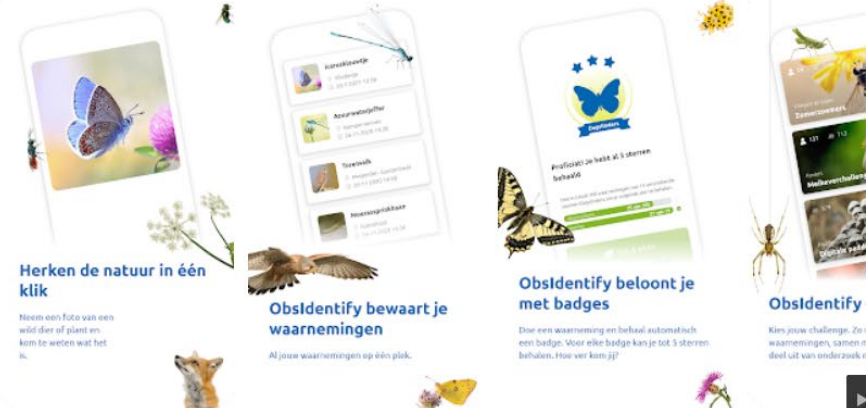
Herken de natuur in één klik

Neem een foto van een wild dier of plant en kom te weten wat het is.

Icarusblauwtje

Azuurwaterjuffer

Torenvalk

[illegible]

ObsIdentify bewaart je waarnemingen

Al jouw waarnemingen op één plek.

Dagvlinders

Proficiat! Je hebt al 5 sterren behaald

ObsIdentify beloont je met badges

Doe een waarneming en behaal automatisch een badge. Voor elke badge kan je tot 5 sterren behalen. Hoe ver kom jij?

Zomervlinders

Melkeverchallen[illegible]

ObsIdentify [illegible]

Kies jouw challenge. Zo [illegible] waarnemingen, samen m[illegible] deel uit van onderzoek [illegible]